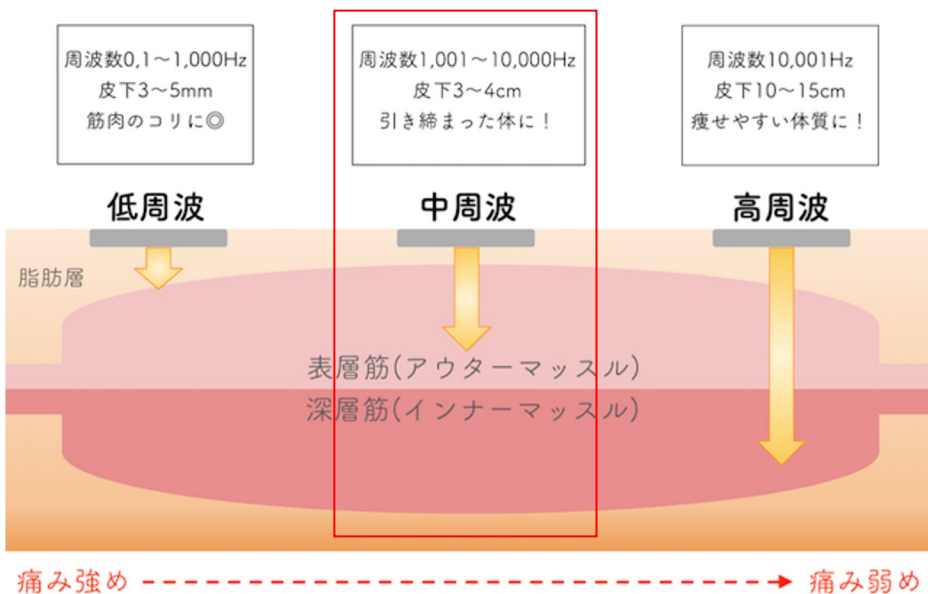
周波数0,1～1,000Hz
皮下3～5mm
筋肉のコリに◎

周波数1,001～10,000Hz
皮下3～4cm
引き締まった体に！

周波数10,001Hz
皮下10～15cm
痩せやすい体質に！

低周波

中周波

高周波

脂肪層

表層筋(アウターマッスル)
深層筋(インナーマッスル)

痛み強め → 痛み弱め